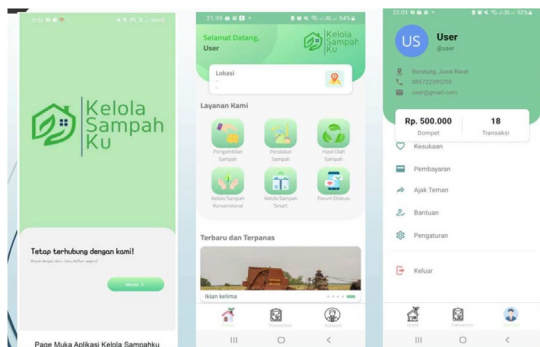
Kelola Sampah Ku

Tetap terhubung dengan kami!

Masuk

Page Muka Aplikasi Kelola Sampahku

11:39 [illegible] 54%

Selamat Datang, User

Kelola Sampah Ku

Lokasi

Layanan Kami

Pengambilan Sampah

Penukaran Sampah

Hasil Olah Sampah

Kelola Sampah Konvensional

Kelola Sampah Smart

Event Diskon

Terbaru dan Terpanas

Iklan kelima

Home

Transaksi

Akun

US

User

@user

Bandung, Jawa Barat

08572000298

user@gmail.com

Rp. 500.000

Dompet

18

Transaksi

Kesukaan

Pembayaran

Ajak Teman

Bantuan

Pengaturan

Keluar

Home

Transaksi

Akun